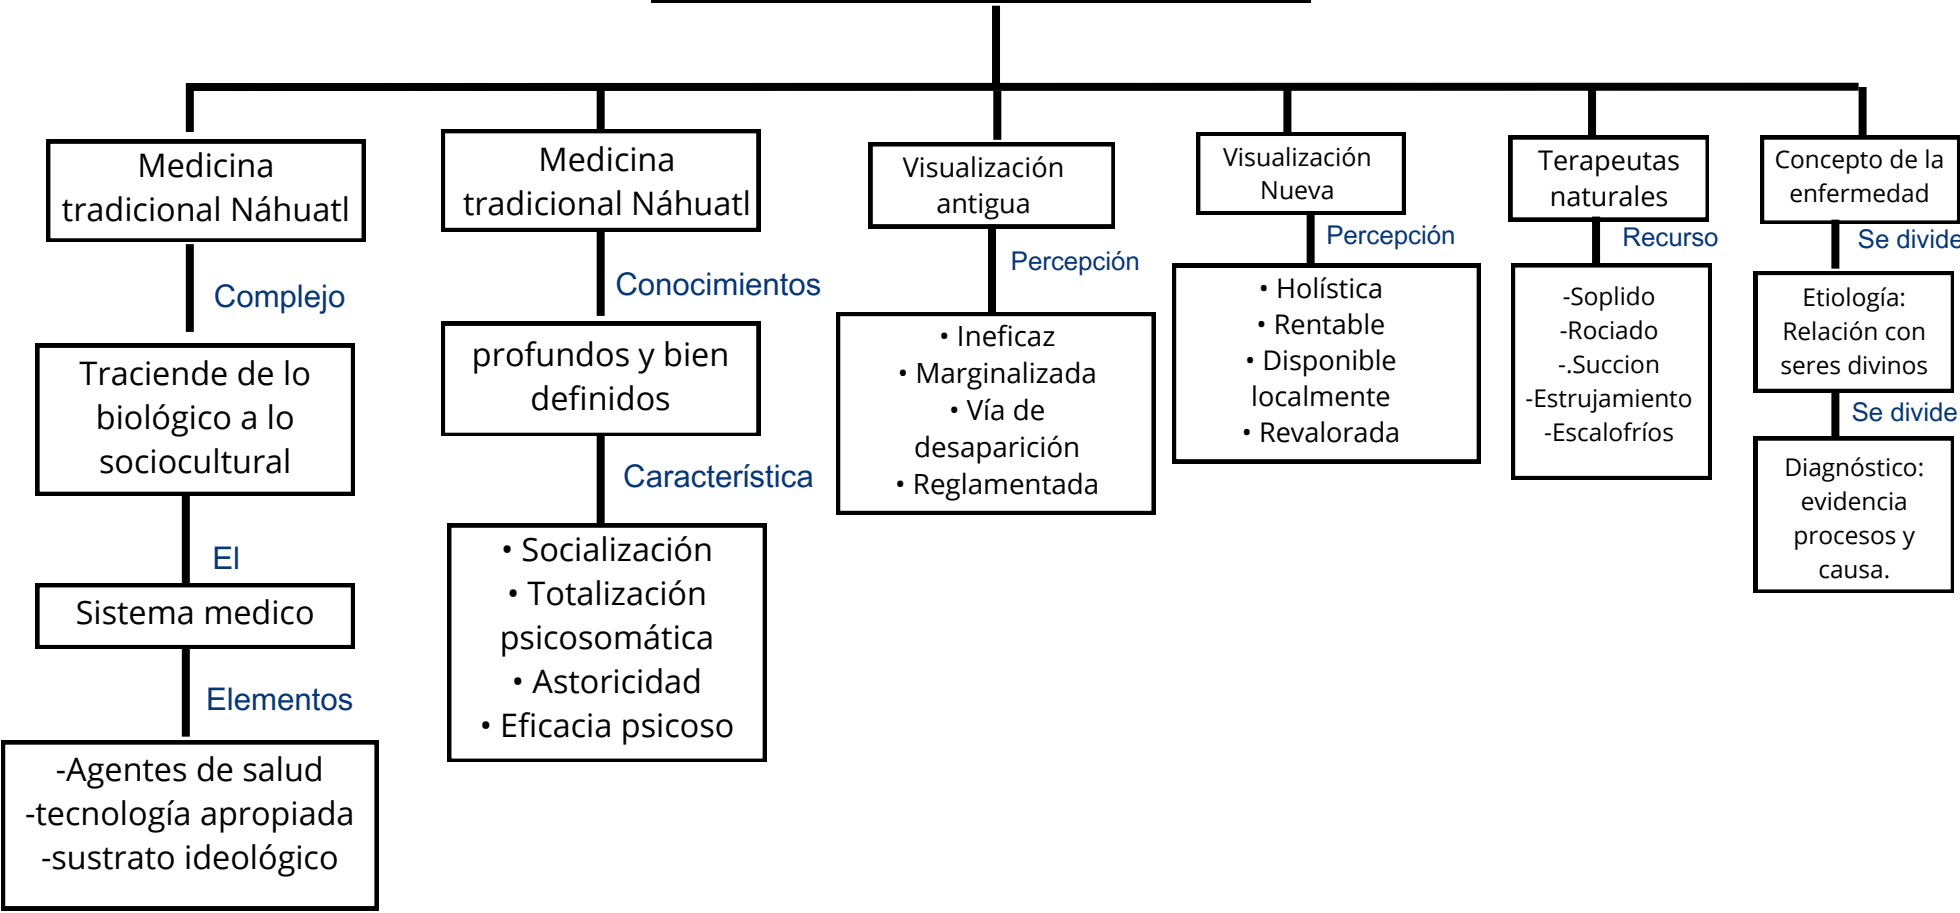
Medicina tradicional Náhuatl

Complejo

Traciende de lo biológico a lo sociocultural

El

Sistema medico

Elementos

-Agentes de salud
-tecnología apropiada
-sustrato ideológico

Medicina tradicional Náhuatl

Conocimientos

profundos y bien definidos

Característica

• Socialización
• Totalización psicosomática
• Astoricidad
• Eficacia psicoso

Visualización antigua

Percepción

• Ineficaz
• Marginalizada
• Vía de desaparición
• Reglamentada

Visualización Nueva

Percepción

• Holística
• Rentable
• Disponible localmente
• Revalorada

Terapeutas naturales

Recurso

-Soplido
-Rociado
-.Succion
-Estrujamiento
-Escalofríos

Concepto de la enfermedad

Se divide

Etiología: Relación con seres divinos

Se divide

Diagnóstico: evidencia procesos y causa.